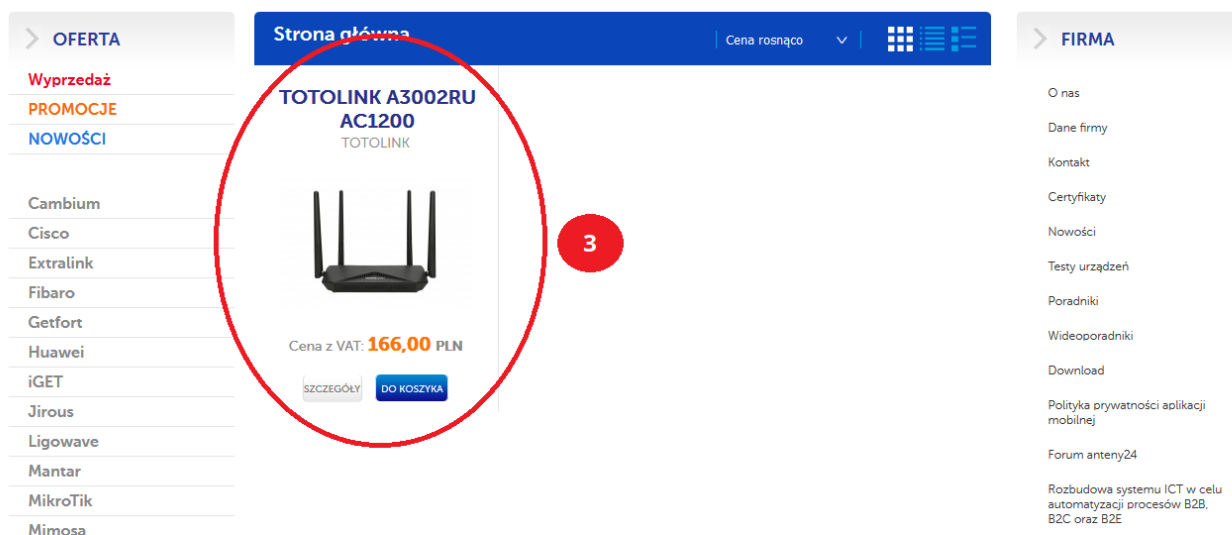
OFERTA

Wyprzedaż
PROMOCJE
NOWOŚCI

Cambium
Cisco
Extralink
Fibaro
Getfort
Huawei
iGET
Jirous
Ligowave
Mantar
MikroTik
Mimosa

Strona główna

Cena rosnąco

TOTOLINK A3002RU AC1200
TOTOLINK

Cena z VAT: 166,00 PLN

SZCZEGÓŁY
DO KOSZYKA

3

FIRMA

O nas
Dane firmy
Kontakt
Certyfikaty
Nowości
Testy urządzeń
Poradniki
Wideoporadniki
Download
Polityka prywatności aplikacji mobilnej
Forum anteny24
Rozbudowa systemu ICT w celu automatyzacji procesów B2B, B2C oraz B2E